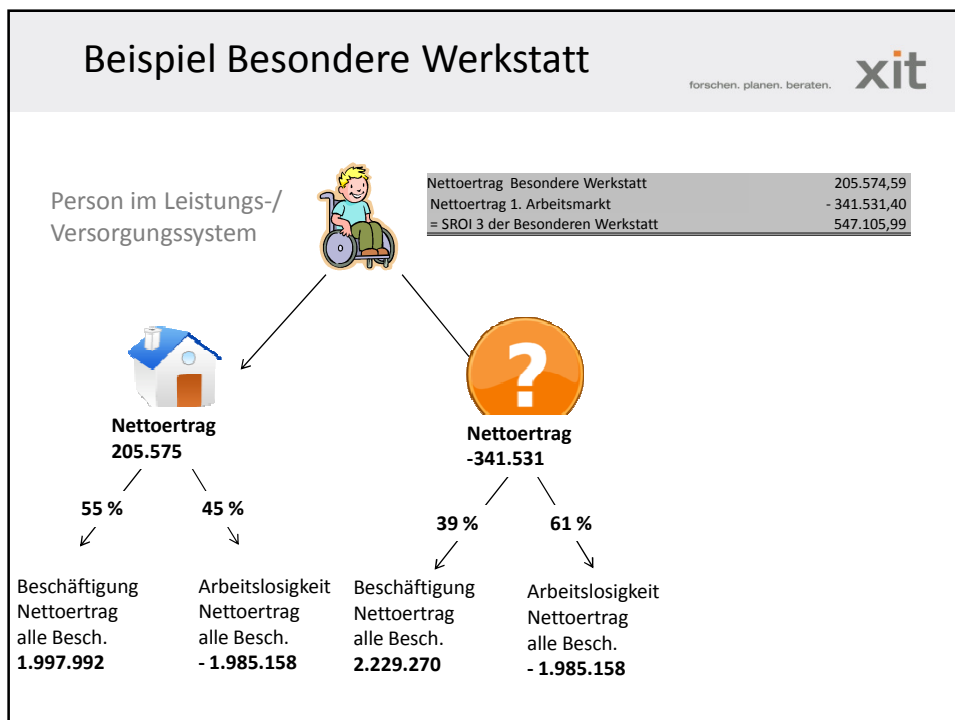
Beispiel Besondere Werkstatt

forschen. planen. beraten.

xit

Person im Leistungs-/ Versorgungssystem

| Nettoertrag Besondere Werkstatt | 205.574,59 |
|---|---|
| Nettoertrag 1. Arbeitsmarkt | - 341.531,40 |
| = SROI 3 der Besonderen Werkstatt | 547.105,99 |

?

**Nettoertrag 205.575**

**55 %**

**45 %**

Beschäftigung Nettoertrag alle Besch. **1.997.992**

Arbeitslosigkeit Nettoertrag alle Besch. **- 1.985.158**

**Nettoertrag -341.531**

**39 %**

**61 %**

Beschäftigung Nettoertrag alle Besch. **2.229.270**

Arbeitslosigkeit Nettoertrag alle Besch. **- 1.985.158**